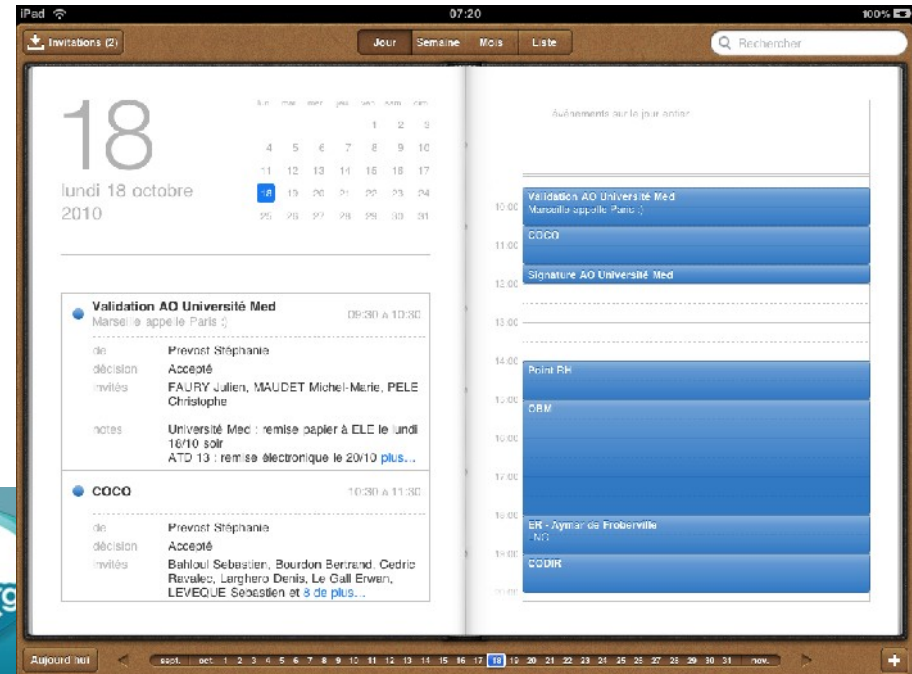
iPad 07:20 100%

Invitations (2)

Jour Semaine Mois Liste

Rechercher

18

lundi 18 octobre 2010

| lun | mar | mer | jeu | ven | sam | dim |
|---|---|---|---|---|---|---|
| | | | | 1 | 2 | 3 |
| 4 | 5 | 6 | 7 | 8 | 9 | 10 |
| 11 | 12 | 13 | 14 | 15 | 16 | 17 |
| 18 | 19 | 20 | 21 | 22 | 23 | 24 |
| 25 | 26 | 27 | 28 | 29 | 30 | 31 |

Validation AO Université Med 09:30 à 10:30
Marseille appelle Paris :)

de Prevost Stéphanie
décision Accepté
invités FAURY Julien, MAUDET Michel-Marie, PELE Christophe
notes Université Med : remise papier à ELE le lundi 18/10 soir
ATD 13 : remise électronique le 20/10 plus...

COCO 10:30 à 11:30

de Prevost Stéphanie
décision Accepté
invités Bahloul Sebastien, Bourdon Bertrand, Cedric Ravalec, Larghero Denis, Le Gall Erwan, LEVEQUE Sébastien et 8 de plus...

Événements sur la journée entière

10:00 Validation AO Université Med
Marseille appelle Paris :)
11:00 COCO
Signature AO Université Med
12:00
13:00
14:00 Point BH
15:00 CBM
16:00
17:00
18:00 ER - Aymar de Froberville
- NC
19:00 CODIR
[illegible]

Aujourd'hui

sept. oct. 1 2 3 4 5 6 7 8 9 10 11 12 13 14 15 16 17 18 19 20 21 22 23 24 25 26 27 28 29 30 31 nov.

+